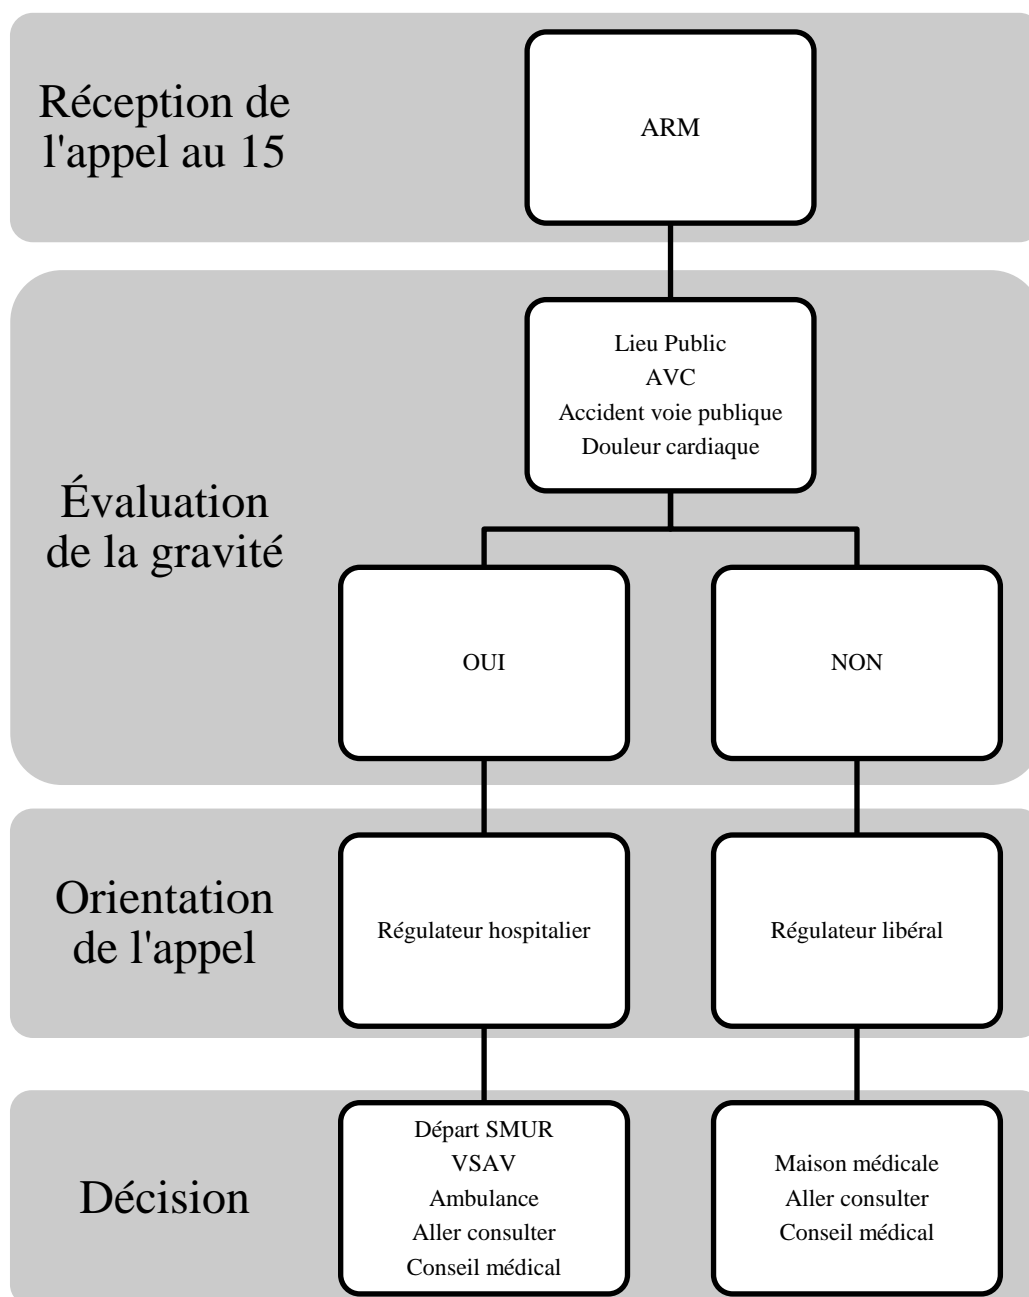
Réception de l'appel au 15

ARM

Évaluation de la gravité

Lieu Public
AVC
Accident voie publique
Douleur cardiaque

OUI

NON

Orientation de l'appel

Régulateur hospitalier

Régulateur libéral

Décision

Départ SMUR
VSAV
Ambulance
Aller consulter
Conseil médical

Maison médicale
Aller consulter
Conseil médical